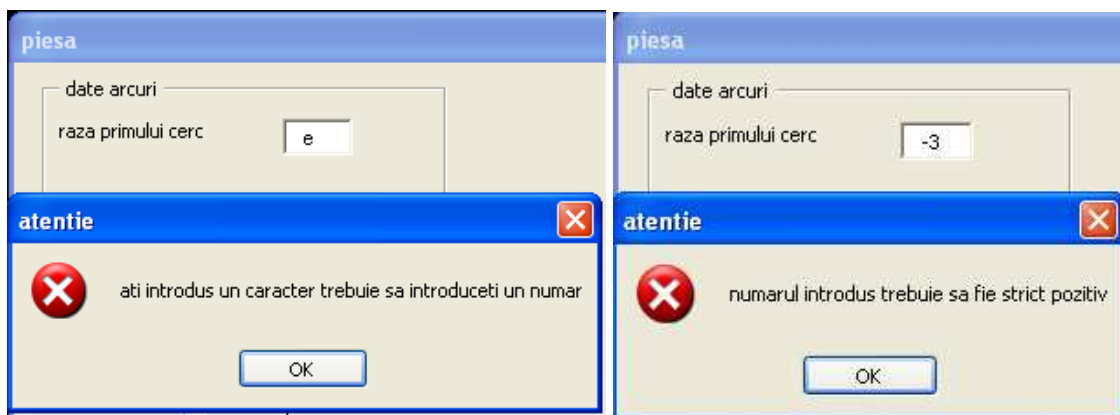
piesa

date arcuri

raza primului cerc e

atentie

ati introdus un caracter trebuie sa introduceti un numar

OK

piesa

date arcuri

raza primului cerc -3

atentie

numarul introdus trebuie sa fie strict pozitiv

OK